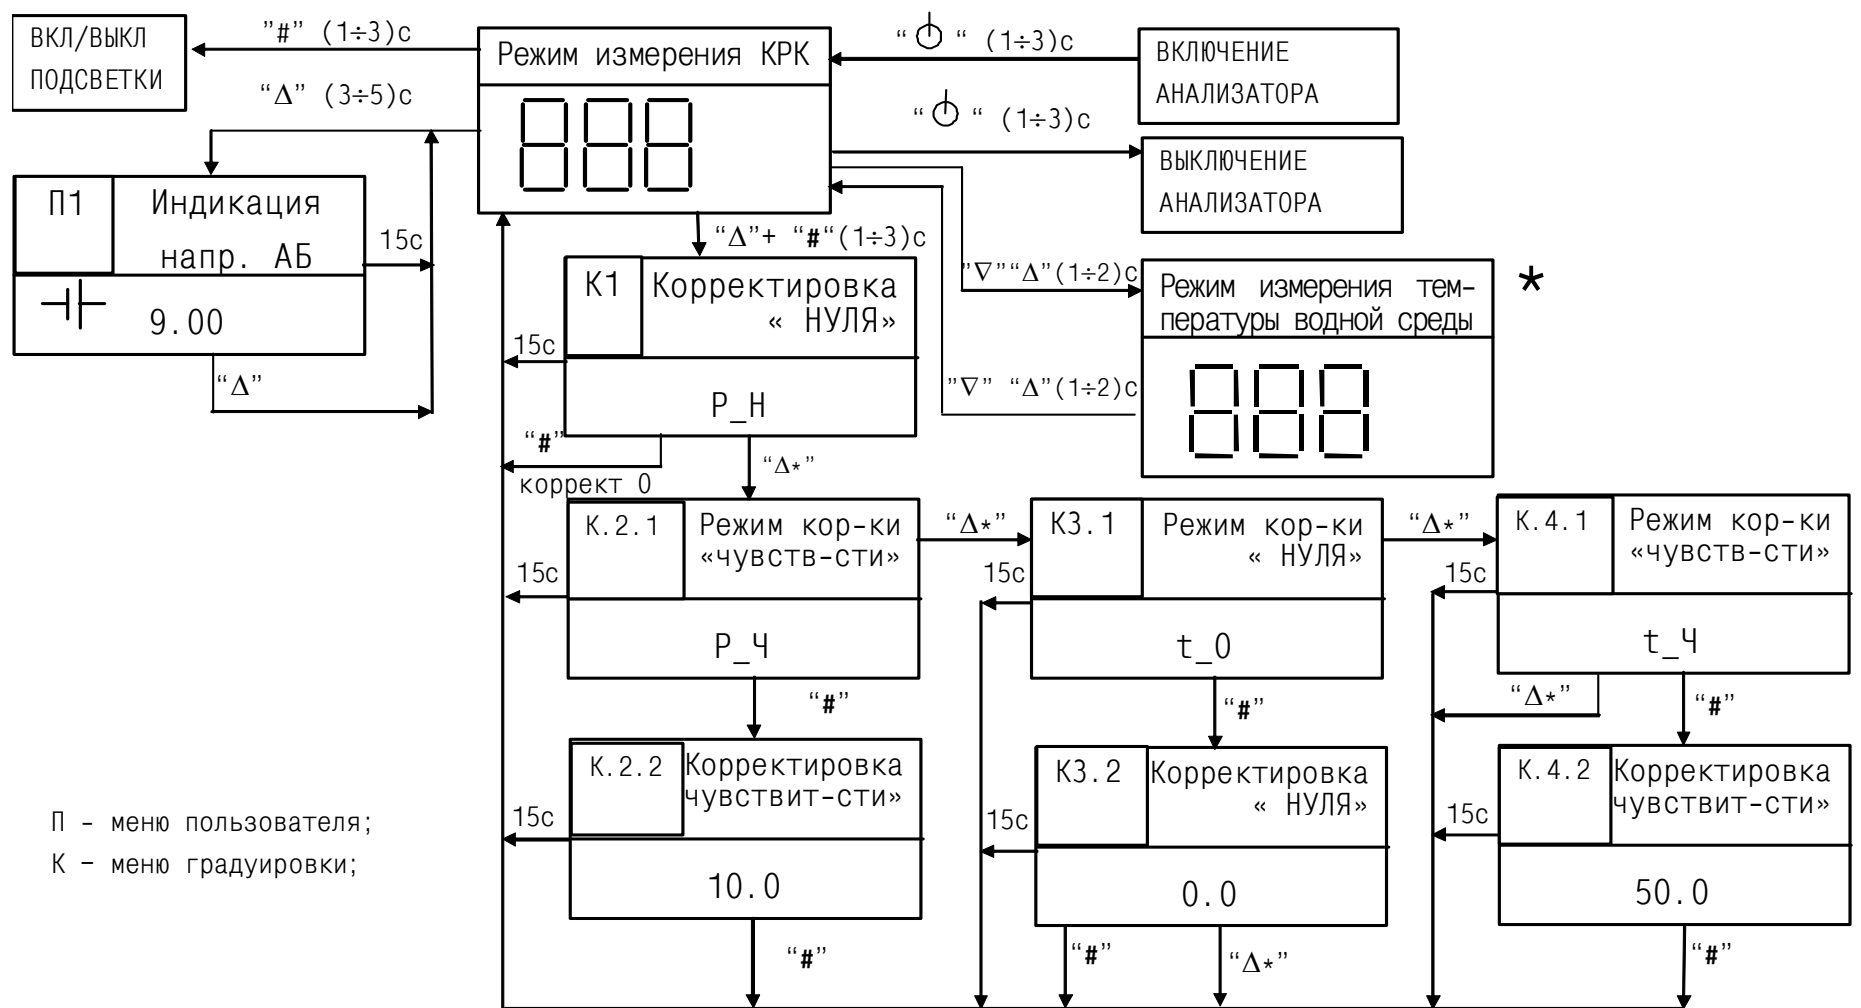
ВКЛ/ВЫКЛ ПОДСВЕТКИ

"#" (1÷3)с

"Δ" (3÷5)с

Режим измерения КРК

888

"⏻" (1÷3)с

ВКЛЮЧЕНИЕ АНАЛИЗАТОРА

"⏻" (1÷3)с

ВЫКЛЮЧЕНИЕ АНАЛИЗАТОРА

П1

Индикация напр. АБ

9.00

15с

"Δ"

"Δ"+ "#"(1÷3)с

К1

Корректировка « НУЛЯ»

Р_Н

15с

"#"

коррект 0

"Δ*"

"∇""Δ"(1÷2)с

Режим измерения температуры водной среды

888

"∇" "Δ"(1÷2)с

*

К.2.1

Режим кор-ки «чувств-сти»

Р_Ч

15с

"Δ*"

К3.1

Режим кор-ки « НУЛЯ»

t_0

15с

"Δ*"

К.4.1

Режим кор-ки «чувств-сти»

t_Ч

15с

"Δ*"

"#"

"#"

"#"

К.2.2

Корректировка чувствит-сти»

10.0

15с

К3.2

Корректировка « НУЛЯ»

0.0

15с

К.4.2

Корректировка чувствит-сти»

50.0

15с

П - меню пользователя;

К - меню градуировки;

"#"

"#"

"Δ*"

"#"